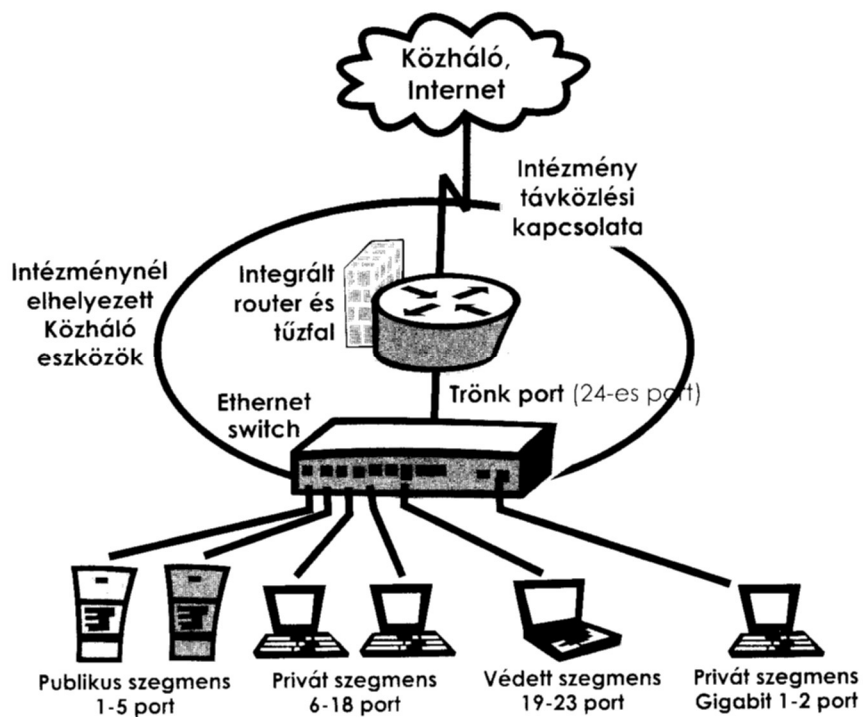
Közháló, Internet

Intézmény távközlési kapcsolata

Intézménynél elhelyezett Közháló eszközök

Integrált router és tűzfal

Ethernet switch

Trönk port (24-es port)

Publikus szegmens 1-5 port

Privát szegmens 6-18 port

Védett szegmens 19-23 port

Privát szegmens Gigabit 1-2 port